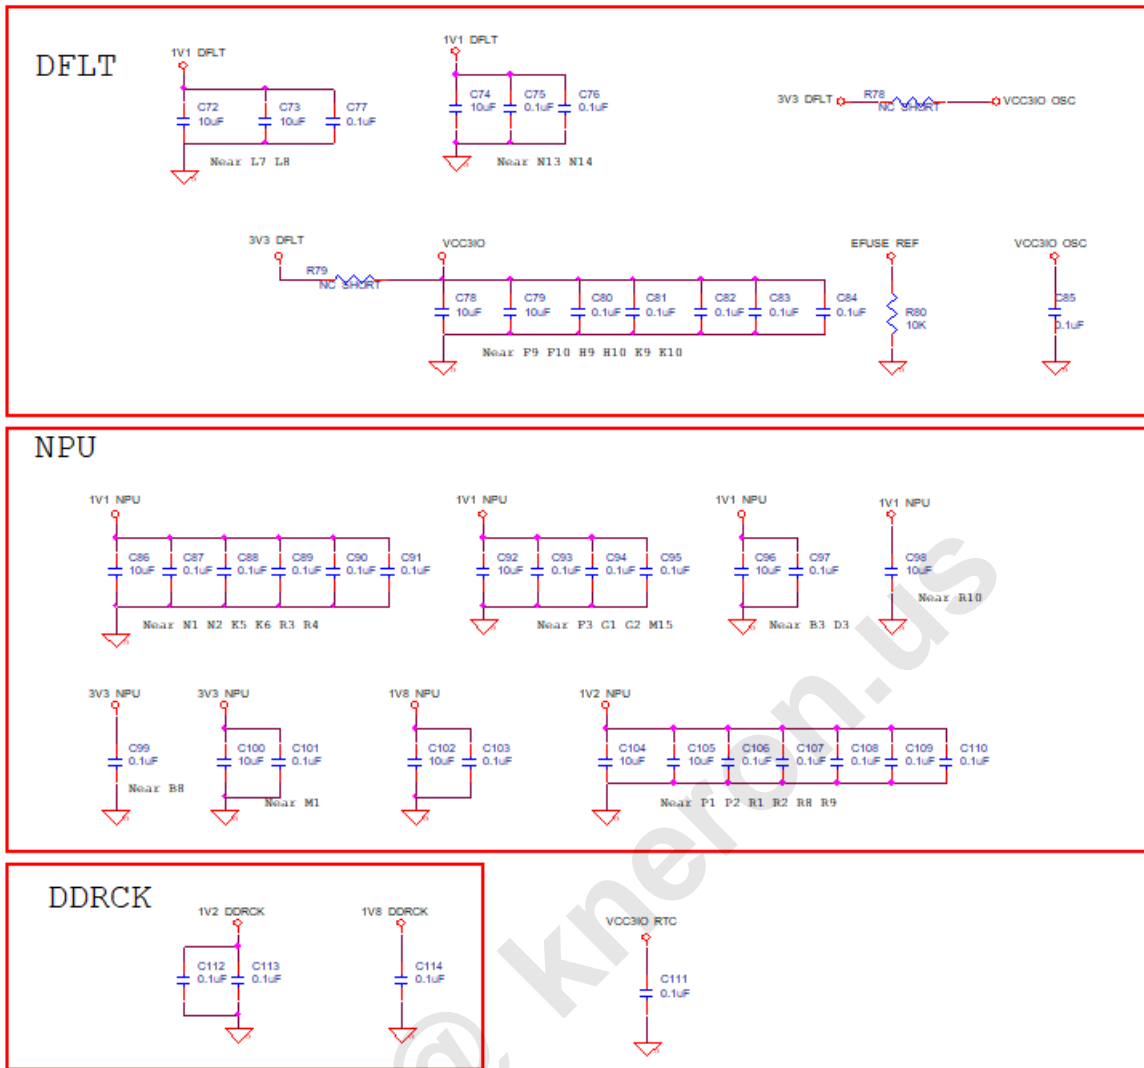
DFLT

1V1 DFLT
C72 10uF
C73 10uF
C77 0.1uF
Near L7 L8

1V1 DFLT
C74 10uF
C75 0.1uF
C76 0.1uF
Near N13 N14

3V3 DFLT
R78 NC SHORT
VCC3IO OSC

3V3 DFLT
R79 NC SHORT
VCC3IO
C78 10uF
C79 10uF
C80 0.1uF
C81 0.1uF
C82 0.1uF
C83 0.1uF
C84 0.1uF
Near F9 F10 H9 H10 K9 K10

EFUSE REF
R80 10K

VCC3IO OSC
C85 0.1uF

NPU

1V1 NPU
C86 10uF
C87 0.1uF
C88 0.1uF
C89 0.1uF
C90 0.1uF
C91 0.1uF
Near N1 N2 K5 K6 R3 R4

1V1 NPU
C92 10uF
C93 0.1uF
C94 0.1uF
C95 0.1uF
Near F3 G1 G2 M15

1V1 NPU
C96 10uF
C97 0.1uF
Near B3 D3

1V1 NPU
C98 10uF
Near R10

3V3 NPU
C99 0.1uF
Near B8

3V3 NPU
C100 10uF
C101 0.1uF
Near M1

1V8 NPU
C102 10uF
C103 0.1uF

1V2 NPU
C104 10uF
C105 10uF
C106 0.1uF
C107 0.1uF
C108 0.1uF
C109 0.1uF
C110 0.1uF
Near P1 P2 R1 R2 R8 R9

DDRCK

1V2 DDRCK
C112 0.1uF
C113 0.1uF

1V8 DDRCK
C114 0.1uF

VCC3IO RTC
C111 0.1uF

@ kneron.us